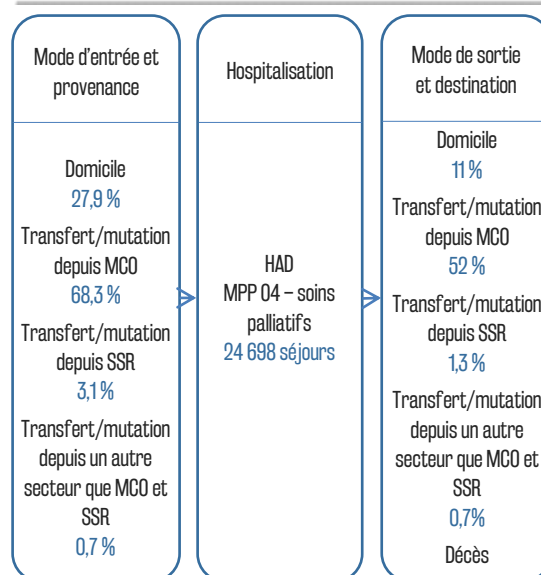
Mode d'entrée et provenance

Domicile
27,9 %

Transfert/mutation depuis MCO
68,3 %

Transfert/mutation depuis SSR
3,1 %

Transfert/mutation depuis un autre secteur que MCO et SSR
0,7 %

Hospitalisation

HAD
MPP 04 – soins palliatifs
24 698 séjours

Mode de sortie et destination

Domicile
11 %

Transfert/mutation depuis MCO
52 %

Transfert/mutation depuis SSR
1,3 %

Transfert/mutation depuis un autre secteur que MCO et SSR
0,7%

Décès